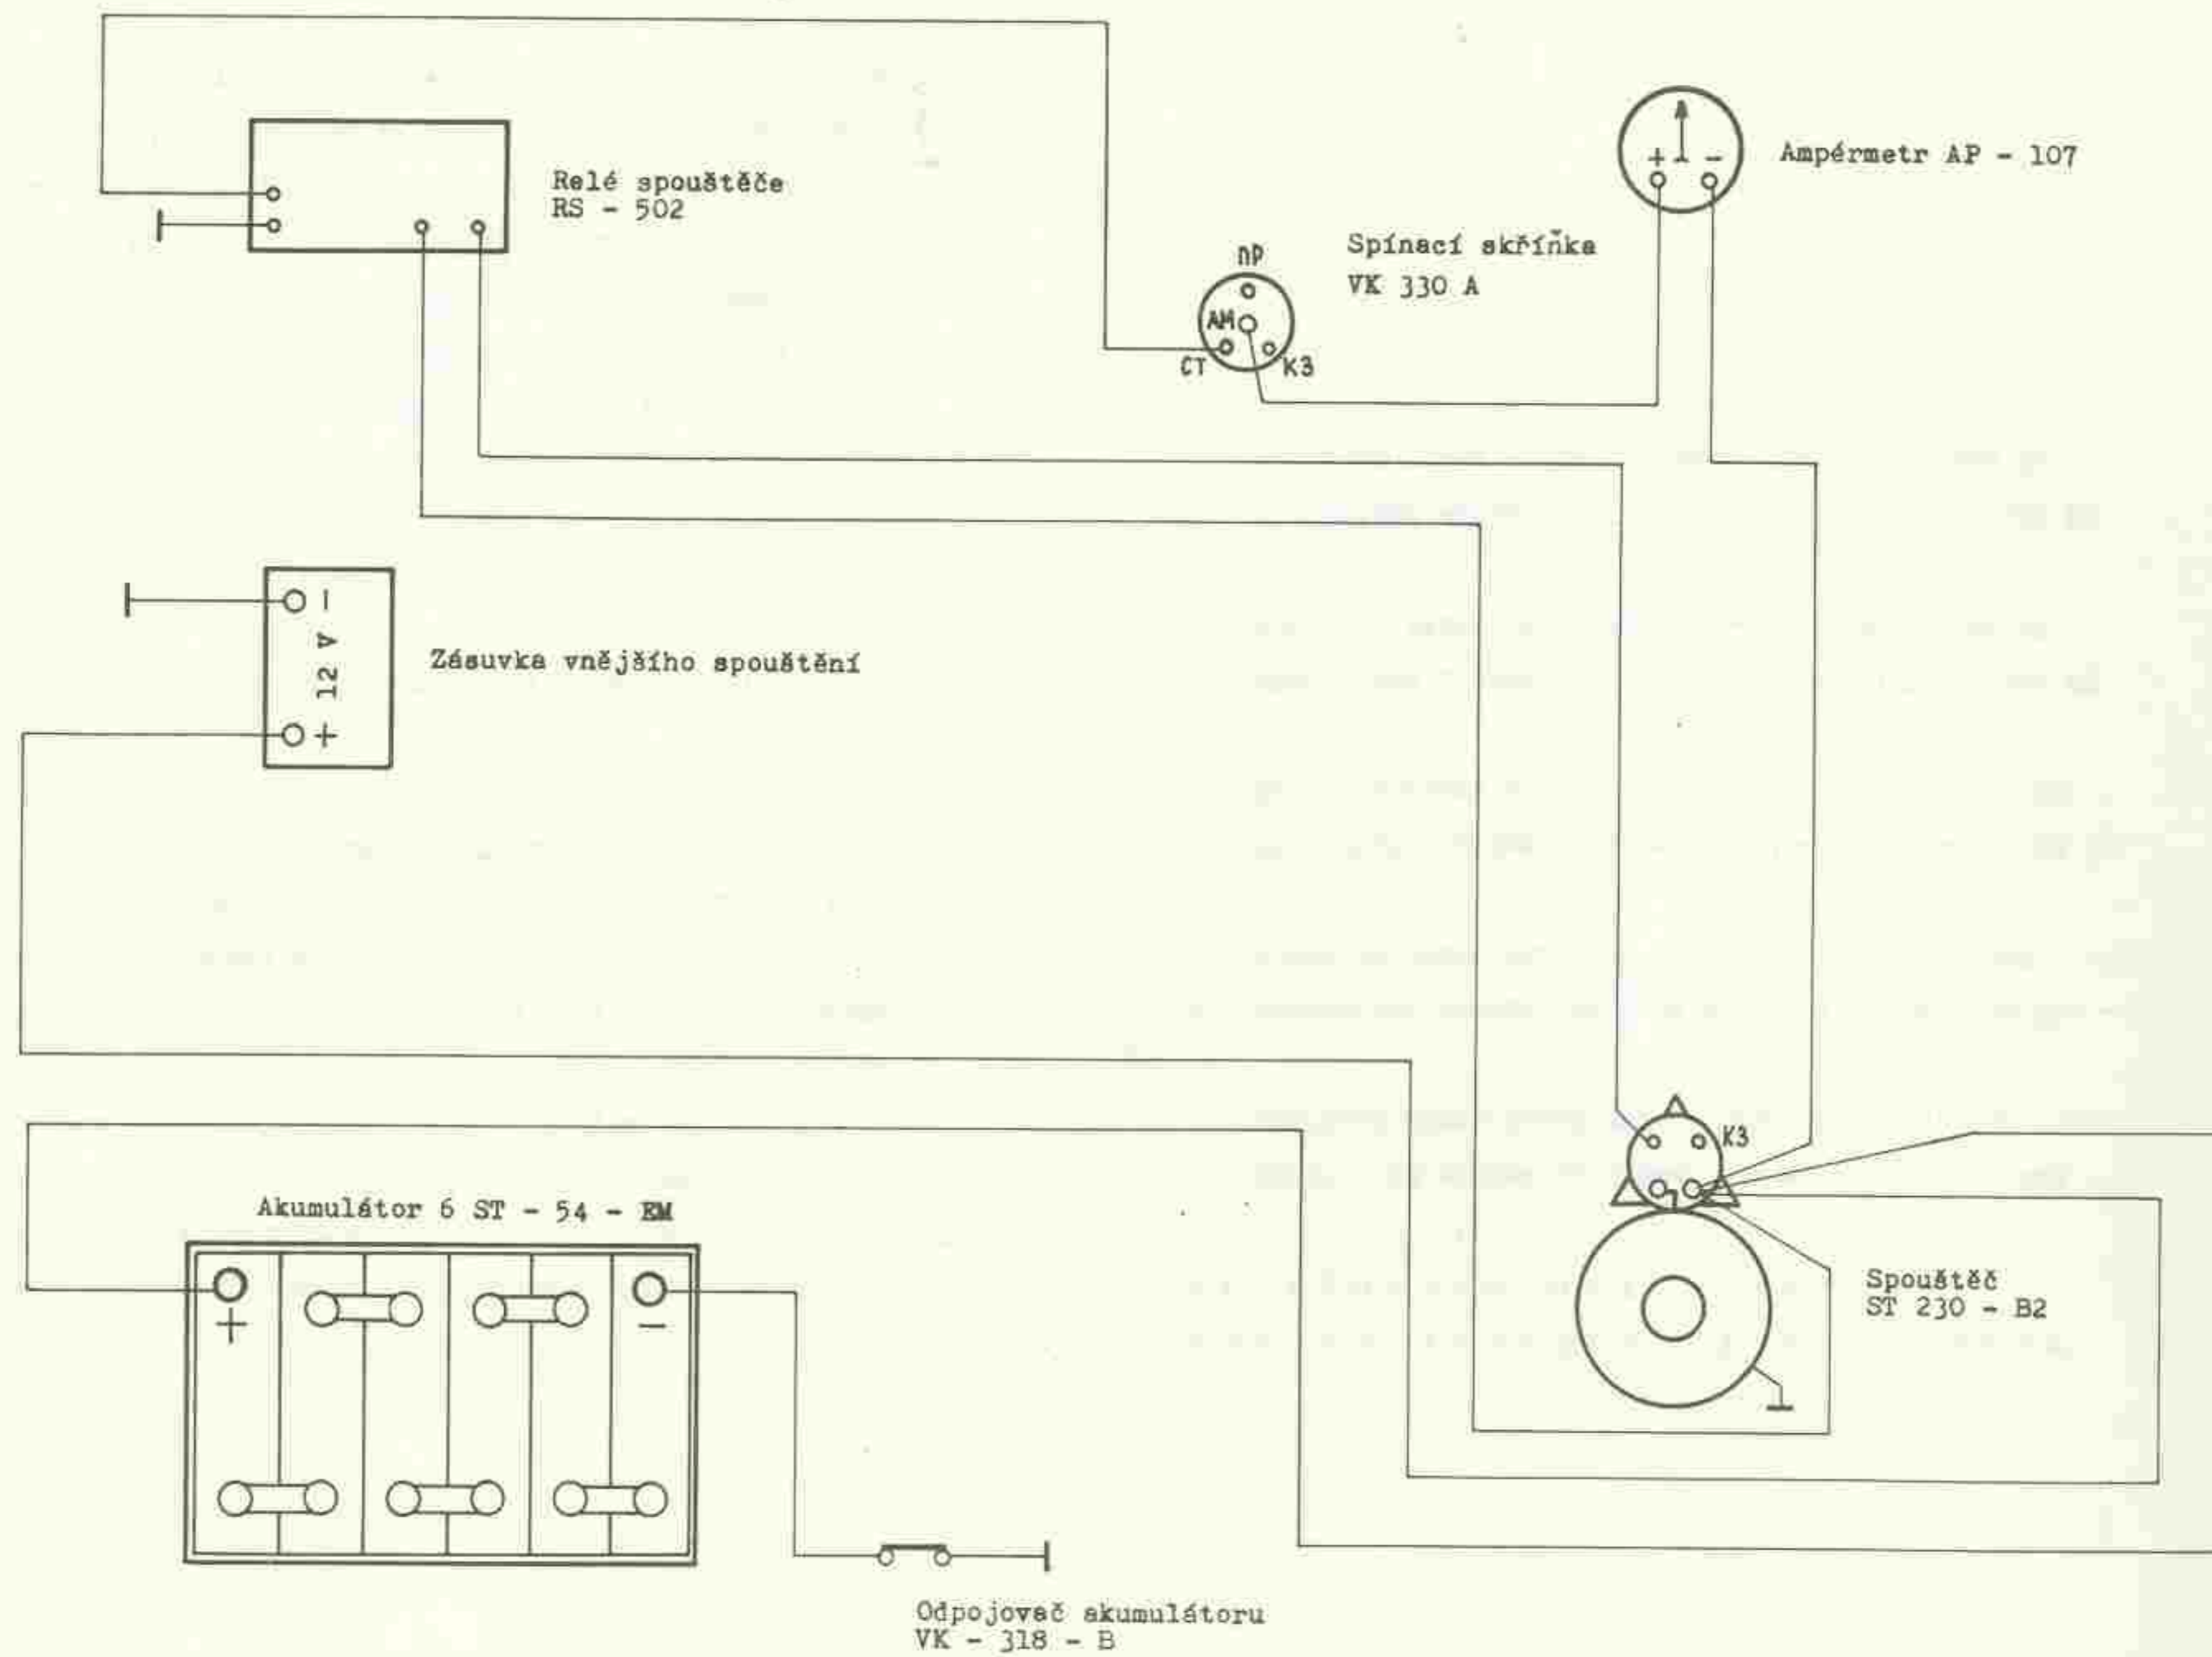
Relé spouštěče
RS - 502

Ampérmetr AP - 107

+ -

Spínací skříňka
VK 330 A

DP
AM
CT
K3

- 12 V +

Zásuvka vnějšího spouštění

K3

Akumulátor 6 ST - 54 - EM

+ -

Spouštěč
ST 230 - B2

Odpojovač akumulátoru
VK - 318 - B